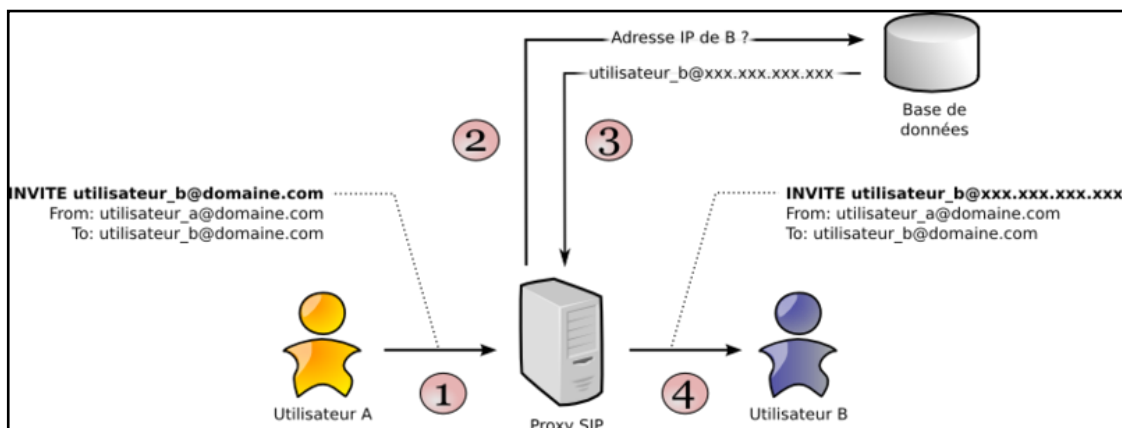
Adresse IP de B ?

utilisateur_b@xxx.xxx.xxx.xxx

Base de données

2

3

INVITE utilisateur_b@domaine.com
From: utilisateur_a@domaine.com
To: utilisateur_b@domaine.com

INVITE utilisateur_b@xxx.xxx.xxx.xxx
From: utilisateur_a@domaine.com
To: utilisateur_b@domaine.com

1

4

Utilisateur A

Proxy SIP

Utilisateur B